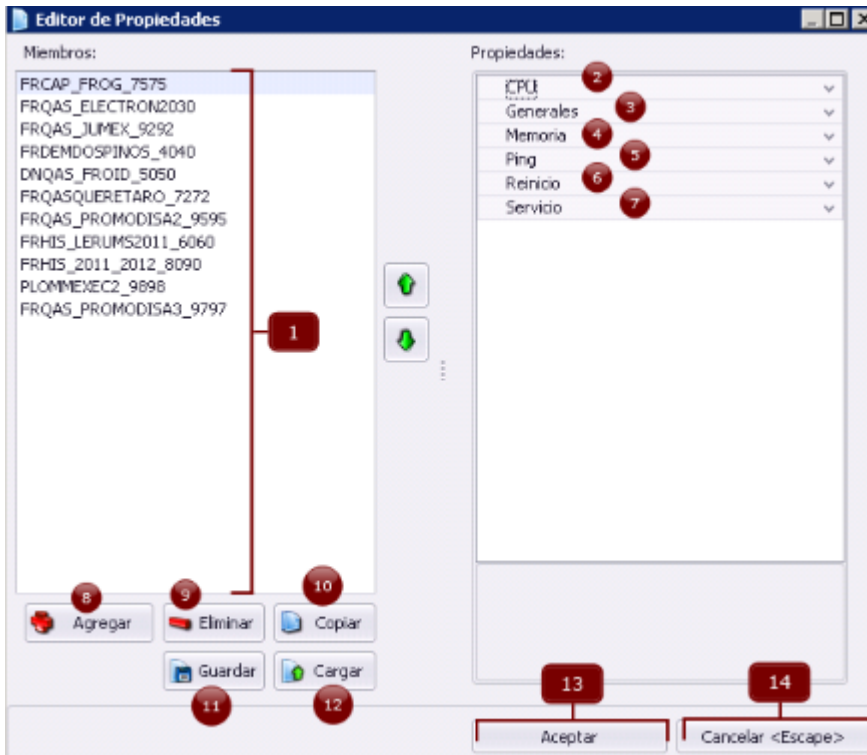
Editor de Propiedades

Miembros:

FRCAP_FROG_7575
FRQAS_ELECTRON2030
FRQAS_JUMEX_9292
FRDEMDOSPINOS_4040
DNQAS_FROID_5050
FRQASQUERETARO_7272
FRQAS_PROMODISA2_9595
FRHIS_LERUMS2011_6060
FRHIS_2011_2012_8090
PLOMMEXEC2_9898
FRQAS_PROMODISA3_9797

1

Propiedades:

CPU 2
Generales 3
Memoria 4
Ping 5
Reinicio 6
Servicio 7

8 Agregar
9 Eliminar
10 Copiar
Guardar 11
Cargar 12

13 Aceptar
14 Cancelar <Escape>